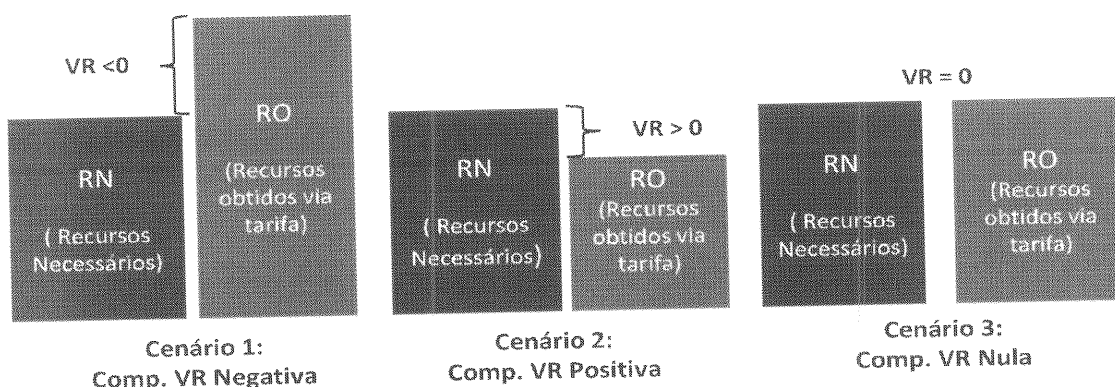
VR <0

RN

( Recursos Necessários)

RO

(Recursos obtidos via tarifa)

Cenário 1:
Comp. VR Negativa

VR > 0

RN

( Recursos Necessários)

RO

(Recursos obtidos via tarifa)

Cenário 2:
Comp. VR Positiva

VR = 0

RN

( Recursos Necessários)

RO

(Recursos obtidos via tarifa)

Cenário 3:
Comp. VR Nula